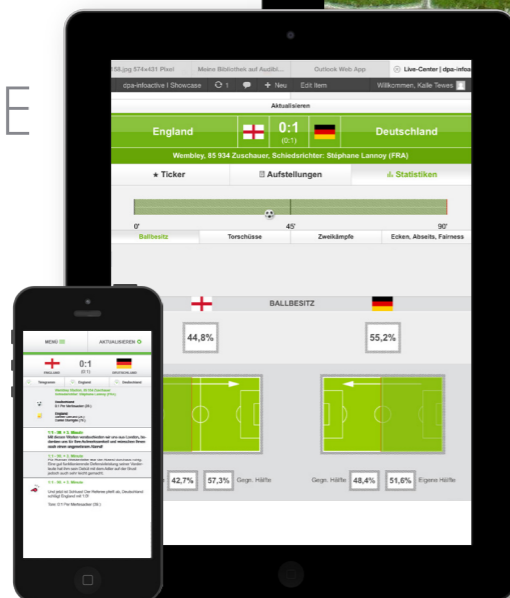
E

56.jpg 574×431 Pixel | Meine Bibliothek auf Audibl... | Outlook Web App | Live-Center | dpa-infoac

dpa-infoactive | Showcase 1 + Neu Edit Item Willkommen, Kalle Tewes

Aktualisieren

England 0:1 (0:1) Deutschland

Wembley, 85 934 Zuschauer, Schiedsrichter: Stéphane Lannoy (FRA)

★ Ticker | Aufstellungen | Statistiken

0' 45' 90'

Ballbesitz | Torschüsse | Zweikämpfe | Ecken, Abseits, Fairness

BALLBESITZ

44,8%

55,2%

42,7% 57,3% Gegn. Hälfte

Gegn. Hälfte 48,4% 51,6% Eigene Hälfte

MENU AKTUALISIEREN

ENGLAND 0:1 (0:1) DEUTSCHLAND

Tor: 0:1 Per Mertesacker (39.)